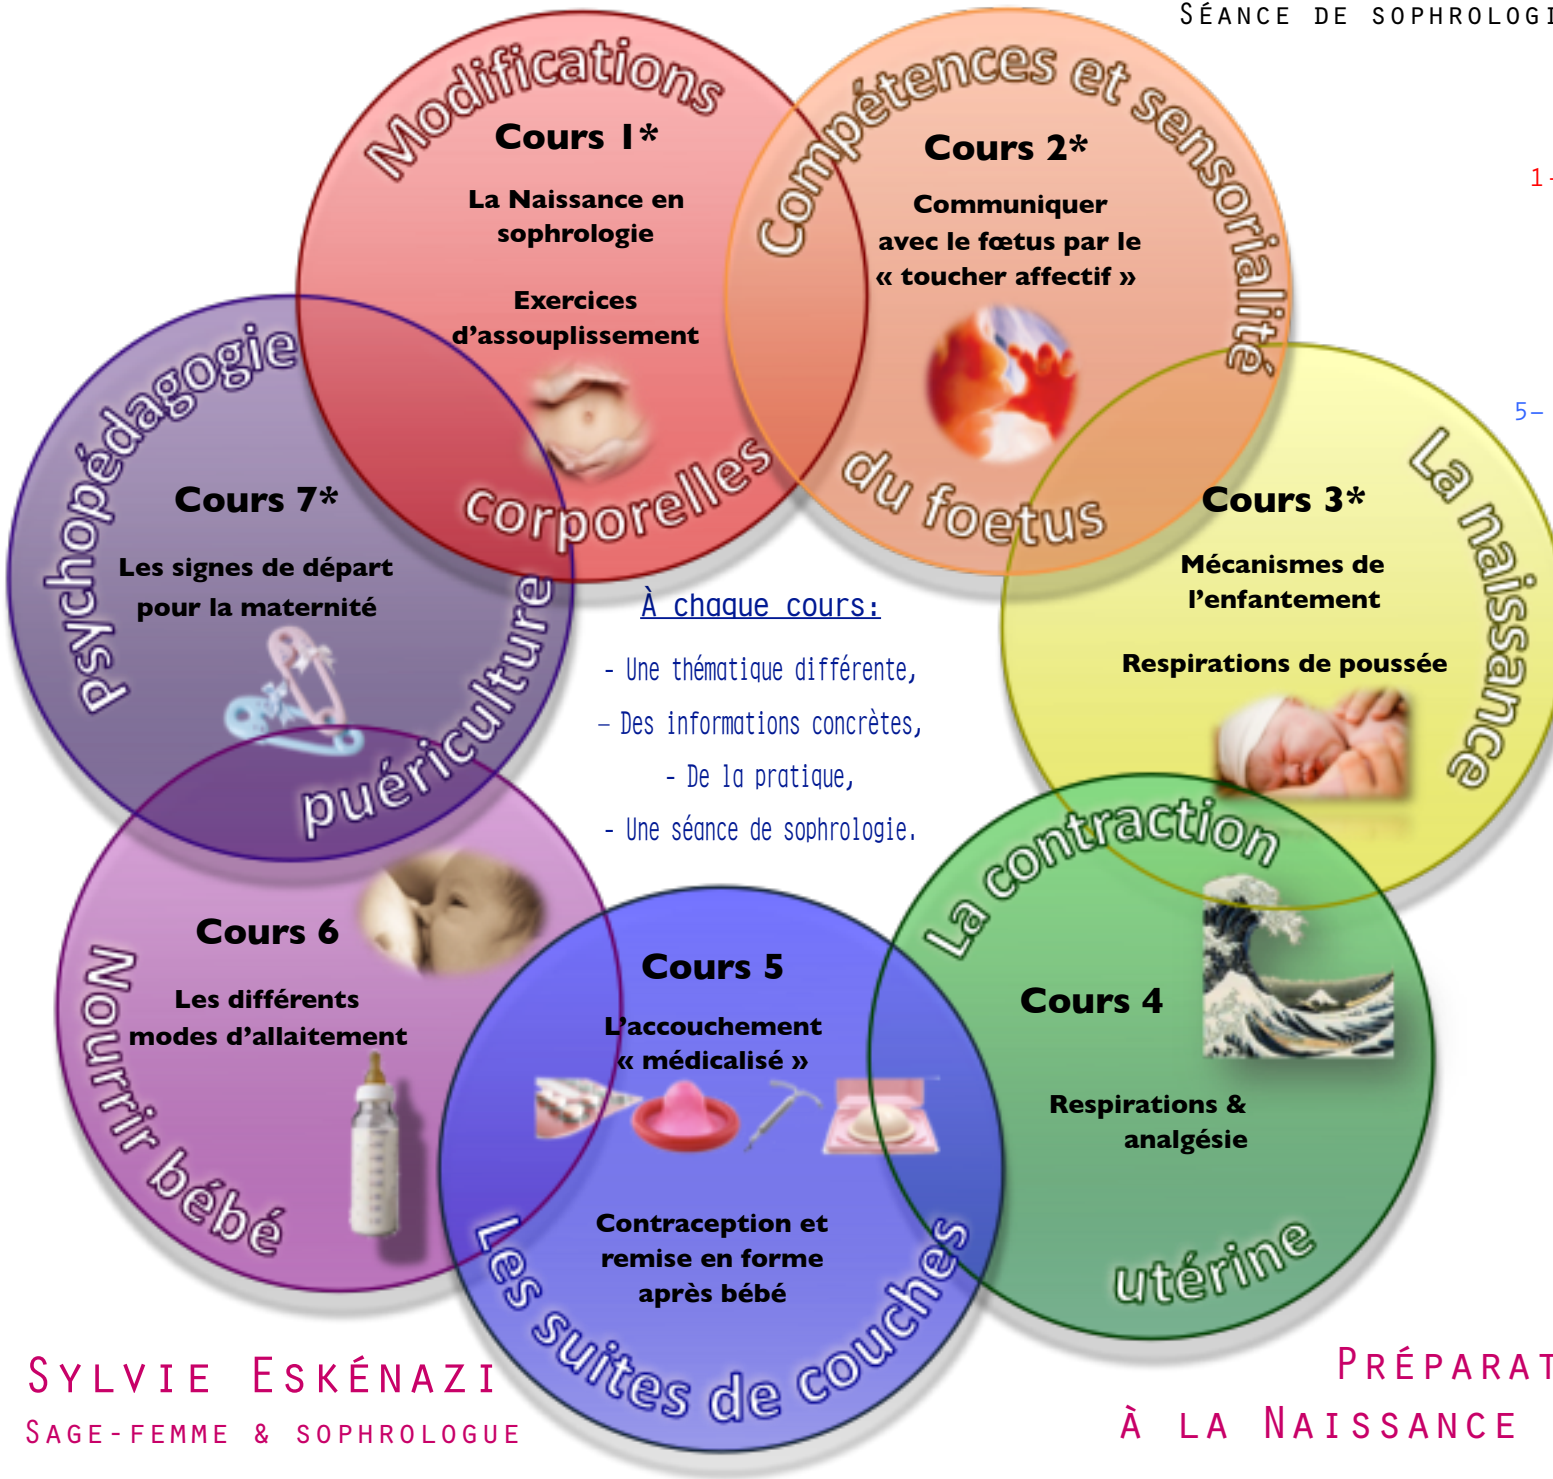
SÉANCE DE SOPHROLOGI

1-

5-

Modifications corporelles

Cours 1*

La Naissance en sophrologie

Exercices d'assouplissement

Compétences et sensorialité du foetus

Cours 2*

Communiquer avec le fœtus par le « toucher affectif »

La naissance

Cours 3*

Mécanismes de l'enfantement

Respirations de poussée

La contraction utérine

Cours 4

Respirations & analgésie

Les suites de couches

Cours 5

L'accouchement « médicalisé »

Contraception et remise en forme après bébé

Nourrir bébé

Cours 6

Les différents modes d'allaitement

psychopédagogie puériculture

Cours 7*

Les signes de départ pour la maternité

À chaque cours:

- Une thématique différente,

- Des informations concrètes,

- De la pratique,

- Une séance de sophrologie.

SYLVIE ESKÉNAZI

SAGE-FEMME & SOPHROLOGUE

PRÉPARAT

À LA NAISSANCE